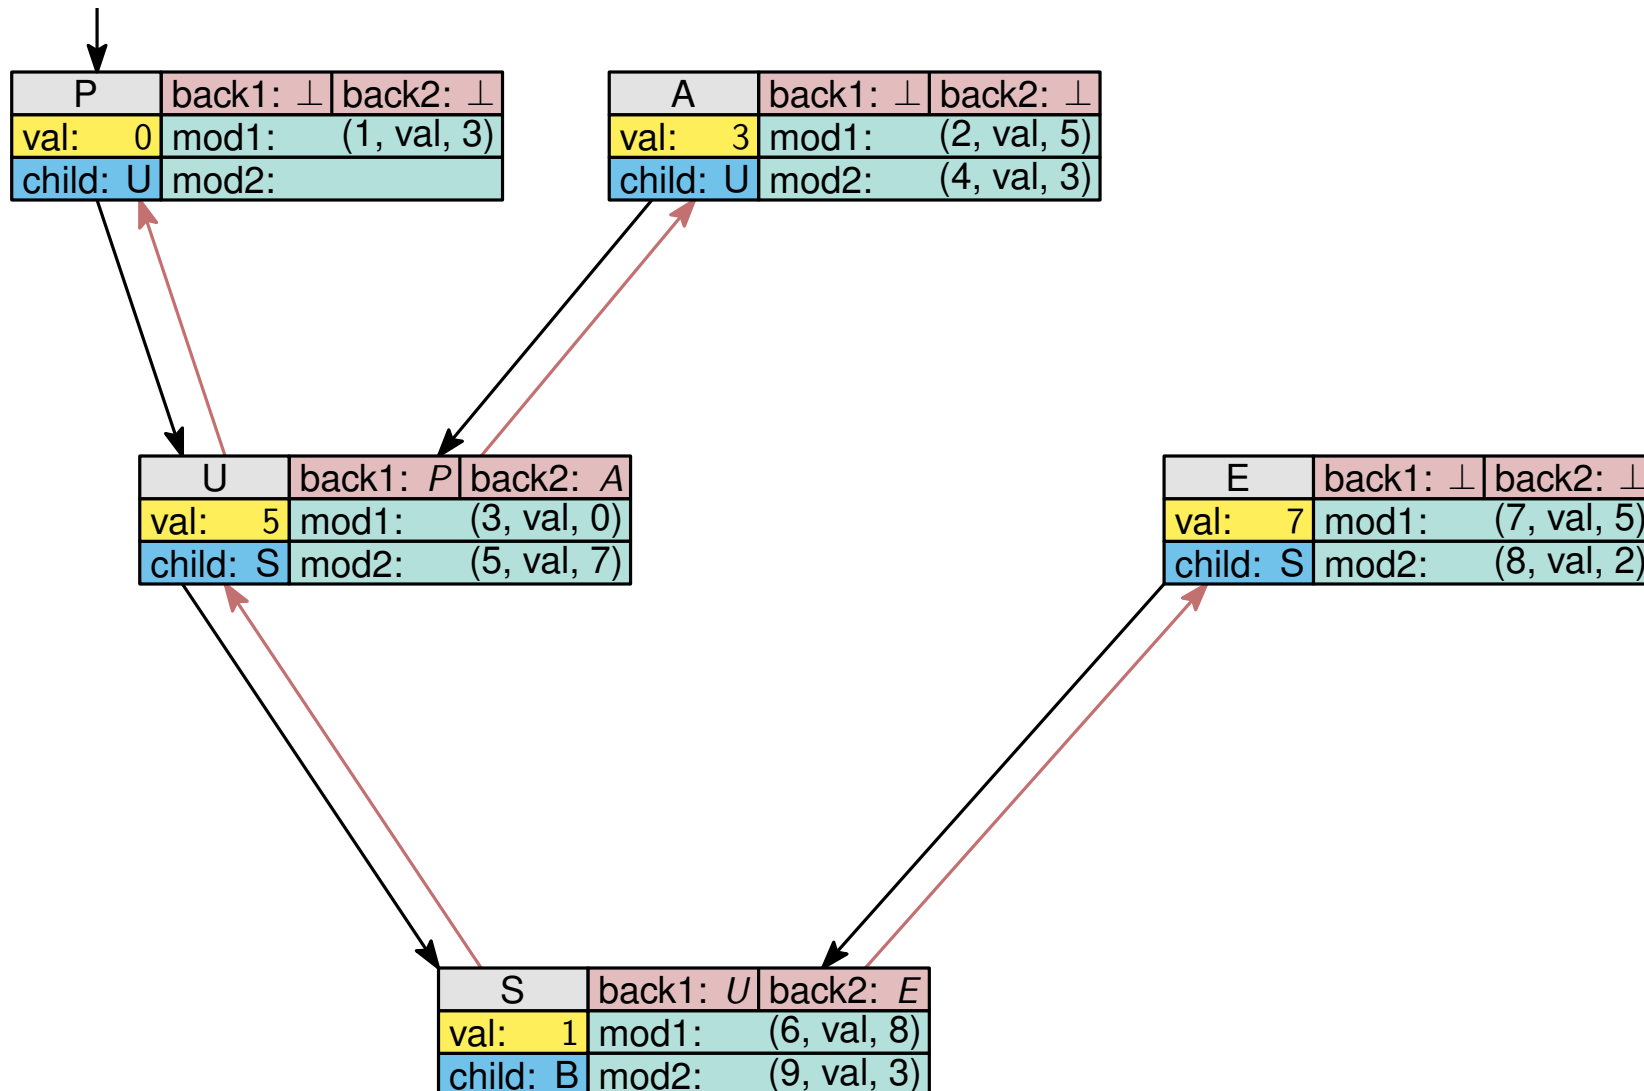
P back1: ⊥ back2: ⊥
val: 0 mod1: (1, val, 3)
child: U mod2:

A back1: ⊥ back2: ⊥
val: 3 mod1: (2, val, 5)
child: U mod2: (4, val, 3)

U back1: *P* back2: *A*
val: 5 mod1: (3, val, 0)
child: S mod2: (5, val, 7)

E back1: ⊥ back2: ⊥
val: 7 mod1: (7, val, 5)
child: S mod2: (8, val, 2)

S back1: *U* back2: *E*
val: 1 mod1: (6, val, 8)
child: B mod2: (9, val, 3)